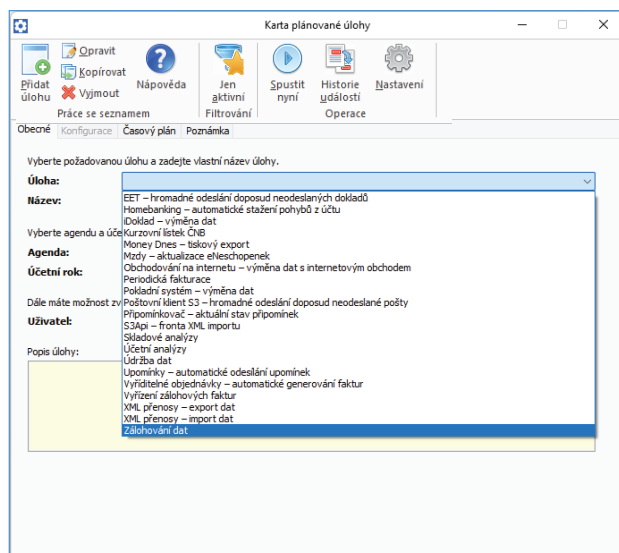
Karta plánované úlohy

Přidat úlohu
Opravit
Kopírovat
Vyjmout
Nápověda
Práce se seznamem
Jen aktivní
Filtrování
Spustit nyní
Historie událostí
Nastavení
Operace

Obecné | Konfigurace | Časový plán | Poznámka

Vyberte požadovanou úlohu a zadejte vlastní název úlohy.
Úloha:
Název:
Vyberte agendu a úče
Agenda:
Účetní rok:
Dále máte možnost zv
Uživatel:
Popis úlohy:

EET – hromadné odeslání doposud neodeslaných dokladů
Homebanking – automatické stažení pohybů z účtu
iDoklad – výměna dat
Kurzovní lístek ČNB
Money Dnes – tiskový export
Mzdy – aktualizace eNeschopenek
Obchodování na internetu – výměna dat s internetovým obchodem
Periodická fakturace
Pokladní systém – výměna dat
Poštovní klient S3 – hromadné odeslání doposud neodeslané pošty
Připomínkovač – aktuální stav připomínek
S3Api – fronta XML importu
Skladové analýzy
Účetní analýzy
Údržba dat
Upomínky – automatické odeslání upomínek
Vyřiditelné objednávky – automatické generování faktur
Vyřízení zálohových faktur
XML přenosy – export dat
XML přenosy – import dat
Zálohování dat